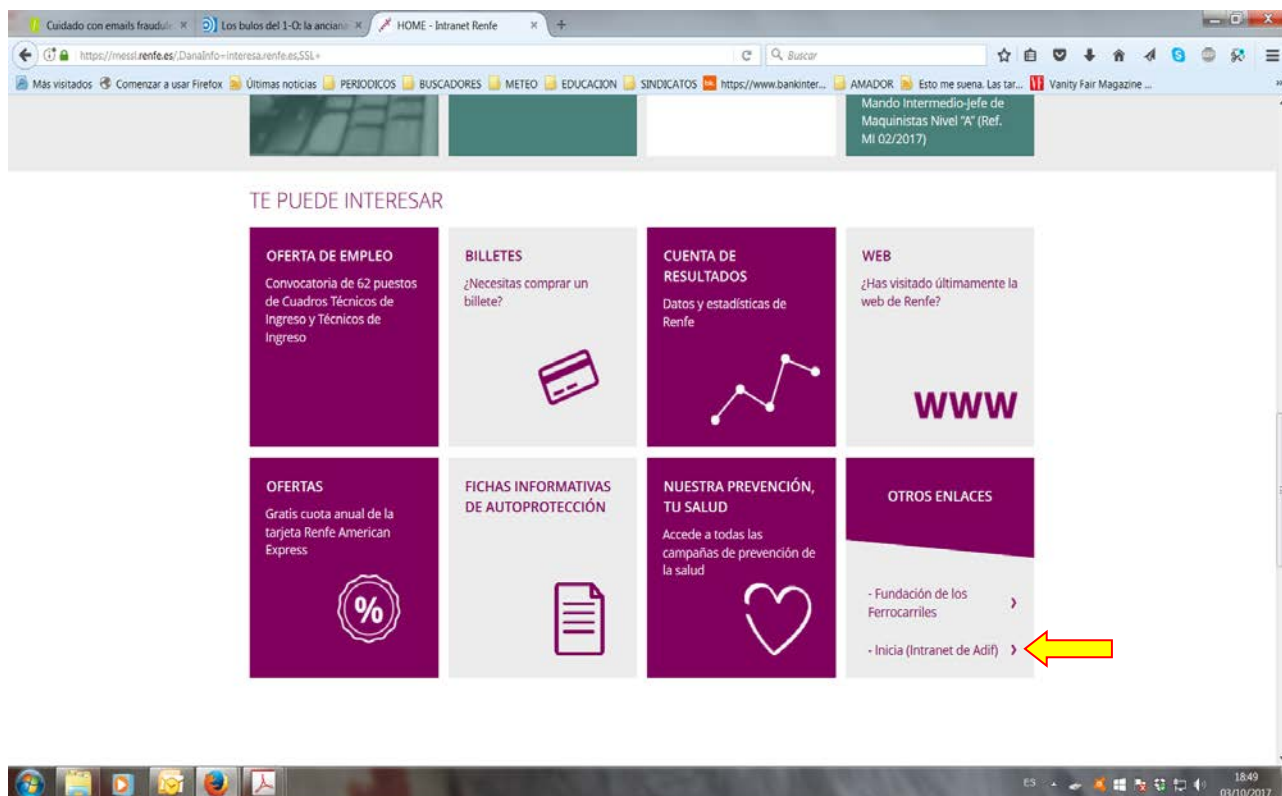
Cuidado con emails fraudule ×
Los bulos del 1-O: la anciana ×
HOME - Intranet Renfe ×

https://messl.renfe.es/,DanaInfo=interesa.renfe.es,SSL+
Buscar

Más visitados
Comenzar a usar Firefox
Últimas noticias
PERIODICOS
BUSCADORES
METEO
EDUCACION
SINDICATOS
https://www.bankinter...
AMADOR
Esto me suena. Las tar...
Vanity Fair Magazine ...

Mando Intermedio-Jefe de Maquinistas Nivel "A" (Ref. MI 02/2017)

TE PUEDE INTERESAR

OFERTA DE EMPLEO
Convocatoria de 62 puestos de Cuadros Técnicos de Ingreso y Técnicos de Ingreso

BILLETES
¿Necesitas comprar un billete?

CUENTA DE RESULTADOS
Datos y estadísticas de Renfe

WEB
¿Has visitado últimamente la web de Renfe?
WWW

OFERTAS
Gratis cuota anual de la tarjeta Renfe American Express
%

FICHAS INFORMATIVAS DE AUTOPROTECCIÓN

NUESTRA PREVENCIÓN, TU SALUD
Accede a todas las campañas de prevención de la salud

OTROS ENLACES
- Fundación de los Ferrocarriles ›
- Inicia (Intranet de Adif) ›

ES
18:49
03/10/2017